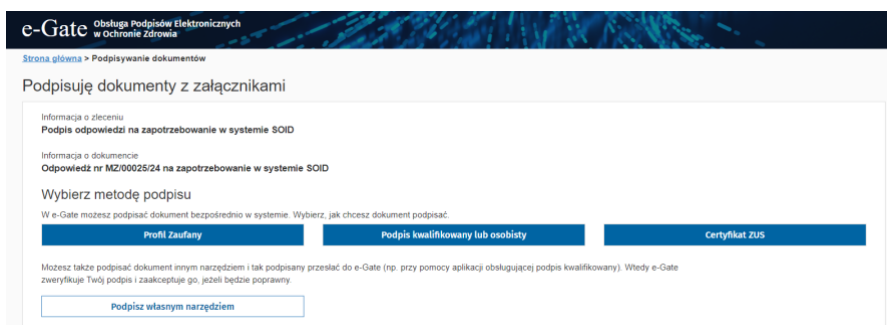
e-Gate Obsługa Podpisów Elektronicznych w Ochronie Zdrowia

Strona główna > Podpisywanie dokumentów

Podpisuję dokumenty z załącznikami

Informacja o zleceniu
Podpis odpowiedzi na zapotrzebowanie w systemie SOID

Informacja o dokumencie
Odpowiedź nr MZ/00025/24 na zapotrzebowanie w systemie SOID

Wybierz metodę podpisu

W e-Gate możesz podpisać dokument bezpośrednio w systemie. Wybierz, jak chcesz dokument podpisać.

Profil Zaufany

Podpis kwalifikowany lub osobisty

Certyfikat ZUS

Możesz także podpisać dokument innym narzędziem i tak podpisany przesłać do e-Gate (np. przy pomocy aplikacji obsługującej podpis kwalifikowany). Wtedy e-Gate zweryfikuje Twój podpis i zaakceptuje go, jeżeli będzie poprawny.

Podpisz własnym narzędziem